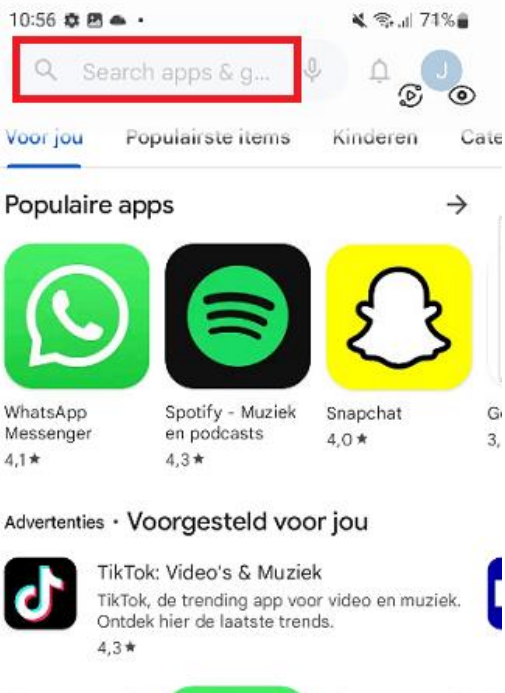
10:56 71%

Search apps & g...

J

Voor jou Populairste items Kinderen Cate

Populaire apps

WhatsApp Messenger
4,1★

Spotify - Muziek en podcasts
4,3★

Snapchat
4,0★

G
3,

Advertenties · Voorgesteld voor jou

TikTok: Video's & Muziek
TikTok, de trending app voor video en muziek. Ontdek hier de laatste trends.
4,3★